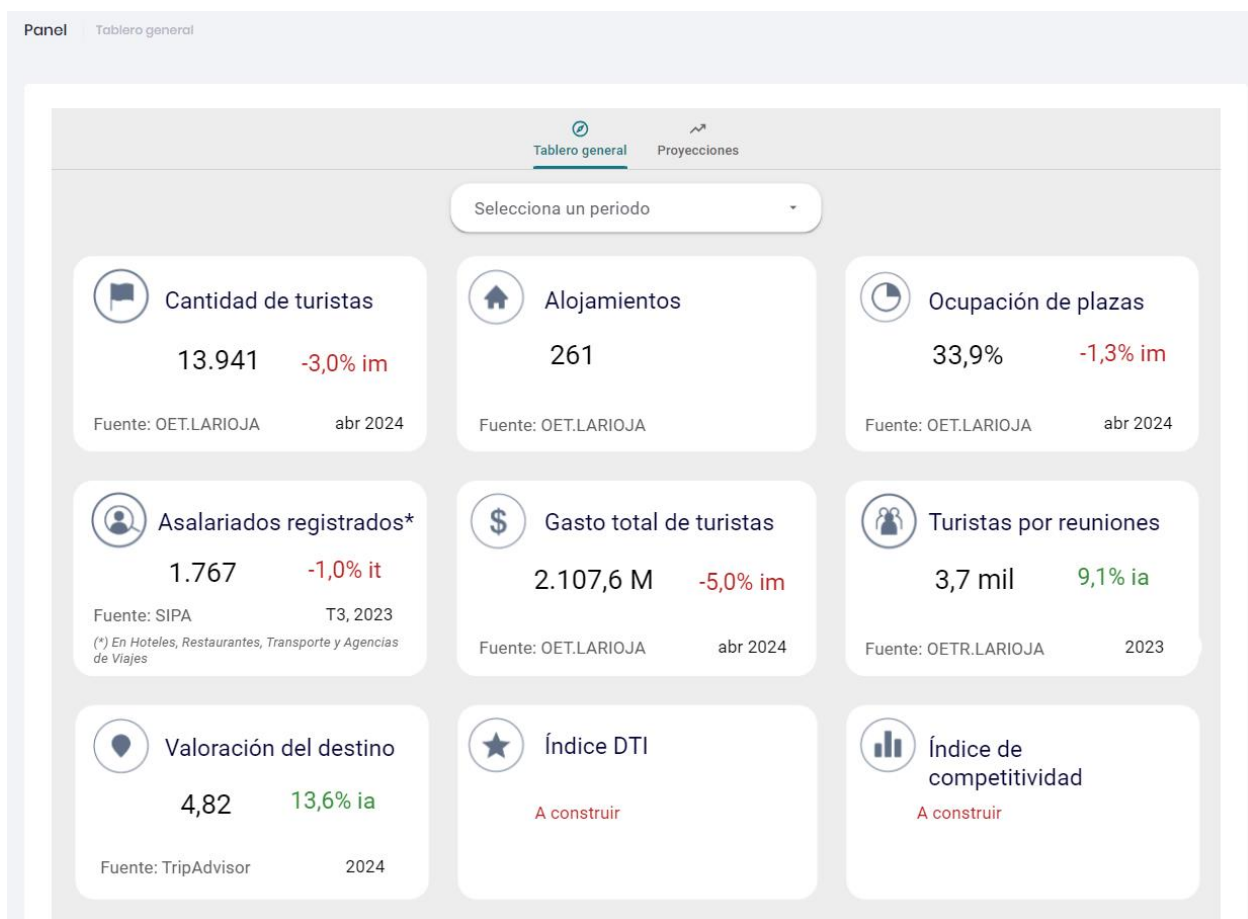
Panel Tablero general

Tablero general Proyecciones

Selecciona un periodo

Cantidad de turistas
13.941 -3,0% im
Fuente: OET.LARIOJA abr 2024

Alojamientos
261
Fuente: OET.LARIOJA

Ocupación de plazas
33,9% -1,3% im
Fuente: OET.LARIOJA abr 2024

Asalariados registrados*
1.767 -1,0% it
Fuente: SIPA T3, 2023
(*) En Hoteles, Restaurantes, Transporte y Agencias de Viajes

Gasto total de turistas
2.107,6 M -5,0% im
Fuente: OET.LARIOJA abr 2024

Turistas por reuniones
3,7 mil 9,1% ia
Fuente: OETR.LARIOJA 2023

Valoración del destino
4,82 13,6% ia
Fuente: TripAdvisor 2024

Índice DTI
A construir

Índice de competitividad
A construir